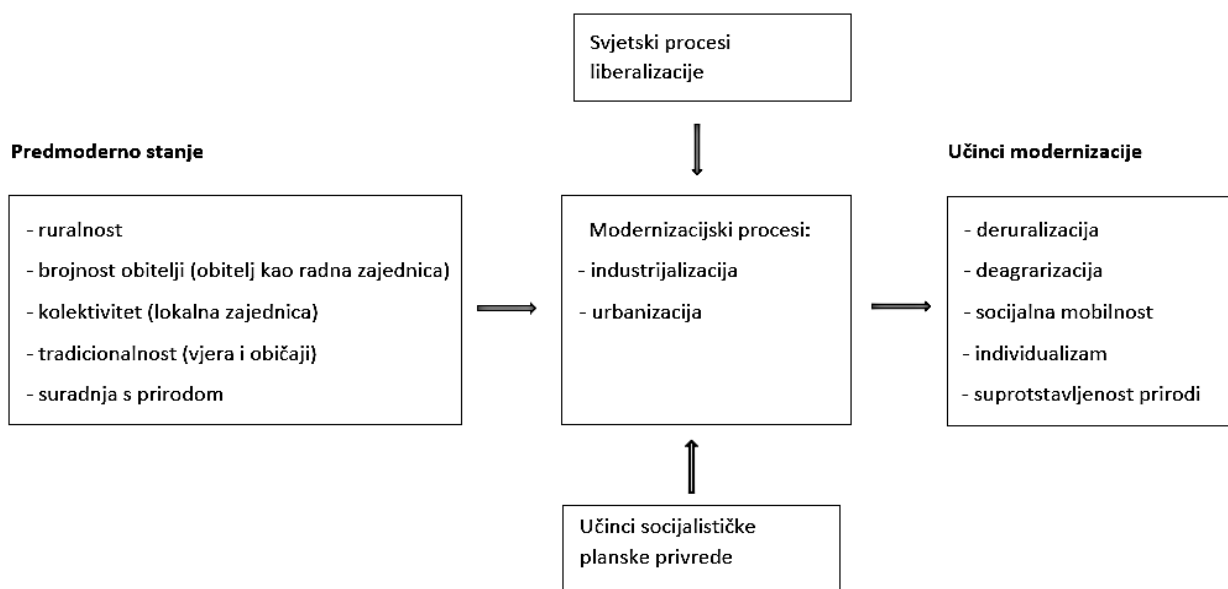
Svjetski procesi liberalizacije

Predmoderno stanje

- ruralnost
- brojnost obitelji (obitelj kao radna zajednica)
- kolektivitet (lokalna zajednica)
- tradicionalnost (vjera i običaji)
- suradnja s prirodom

Modernizacijski procesi:
- industrijalizacija
- urbanizacija

Učinci modernizacije

- deruralizacija
- deagrarizacija
- socijalna mobilnost
- individualizam
- suprotstavljenost prirodi

Učinci socijalističke planske privrede